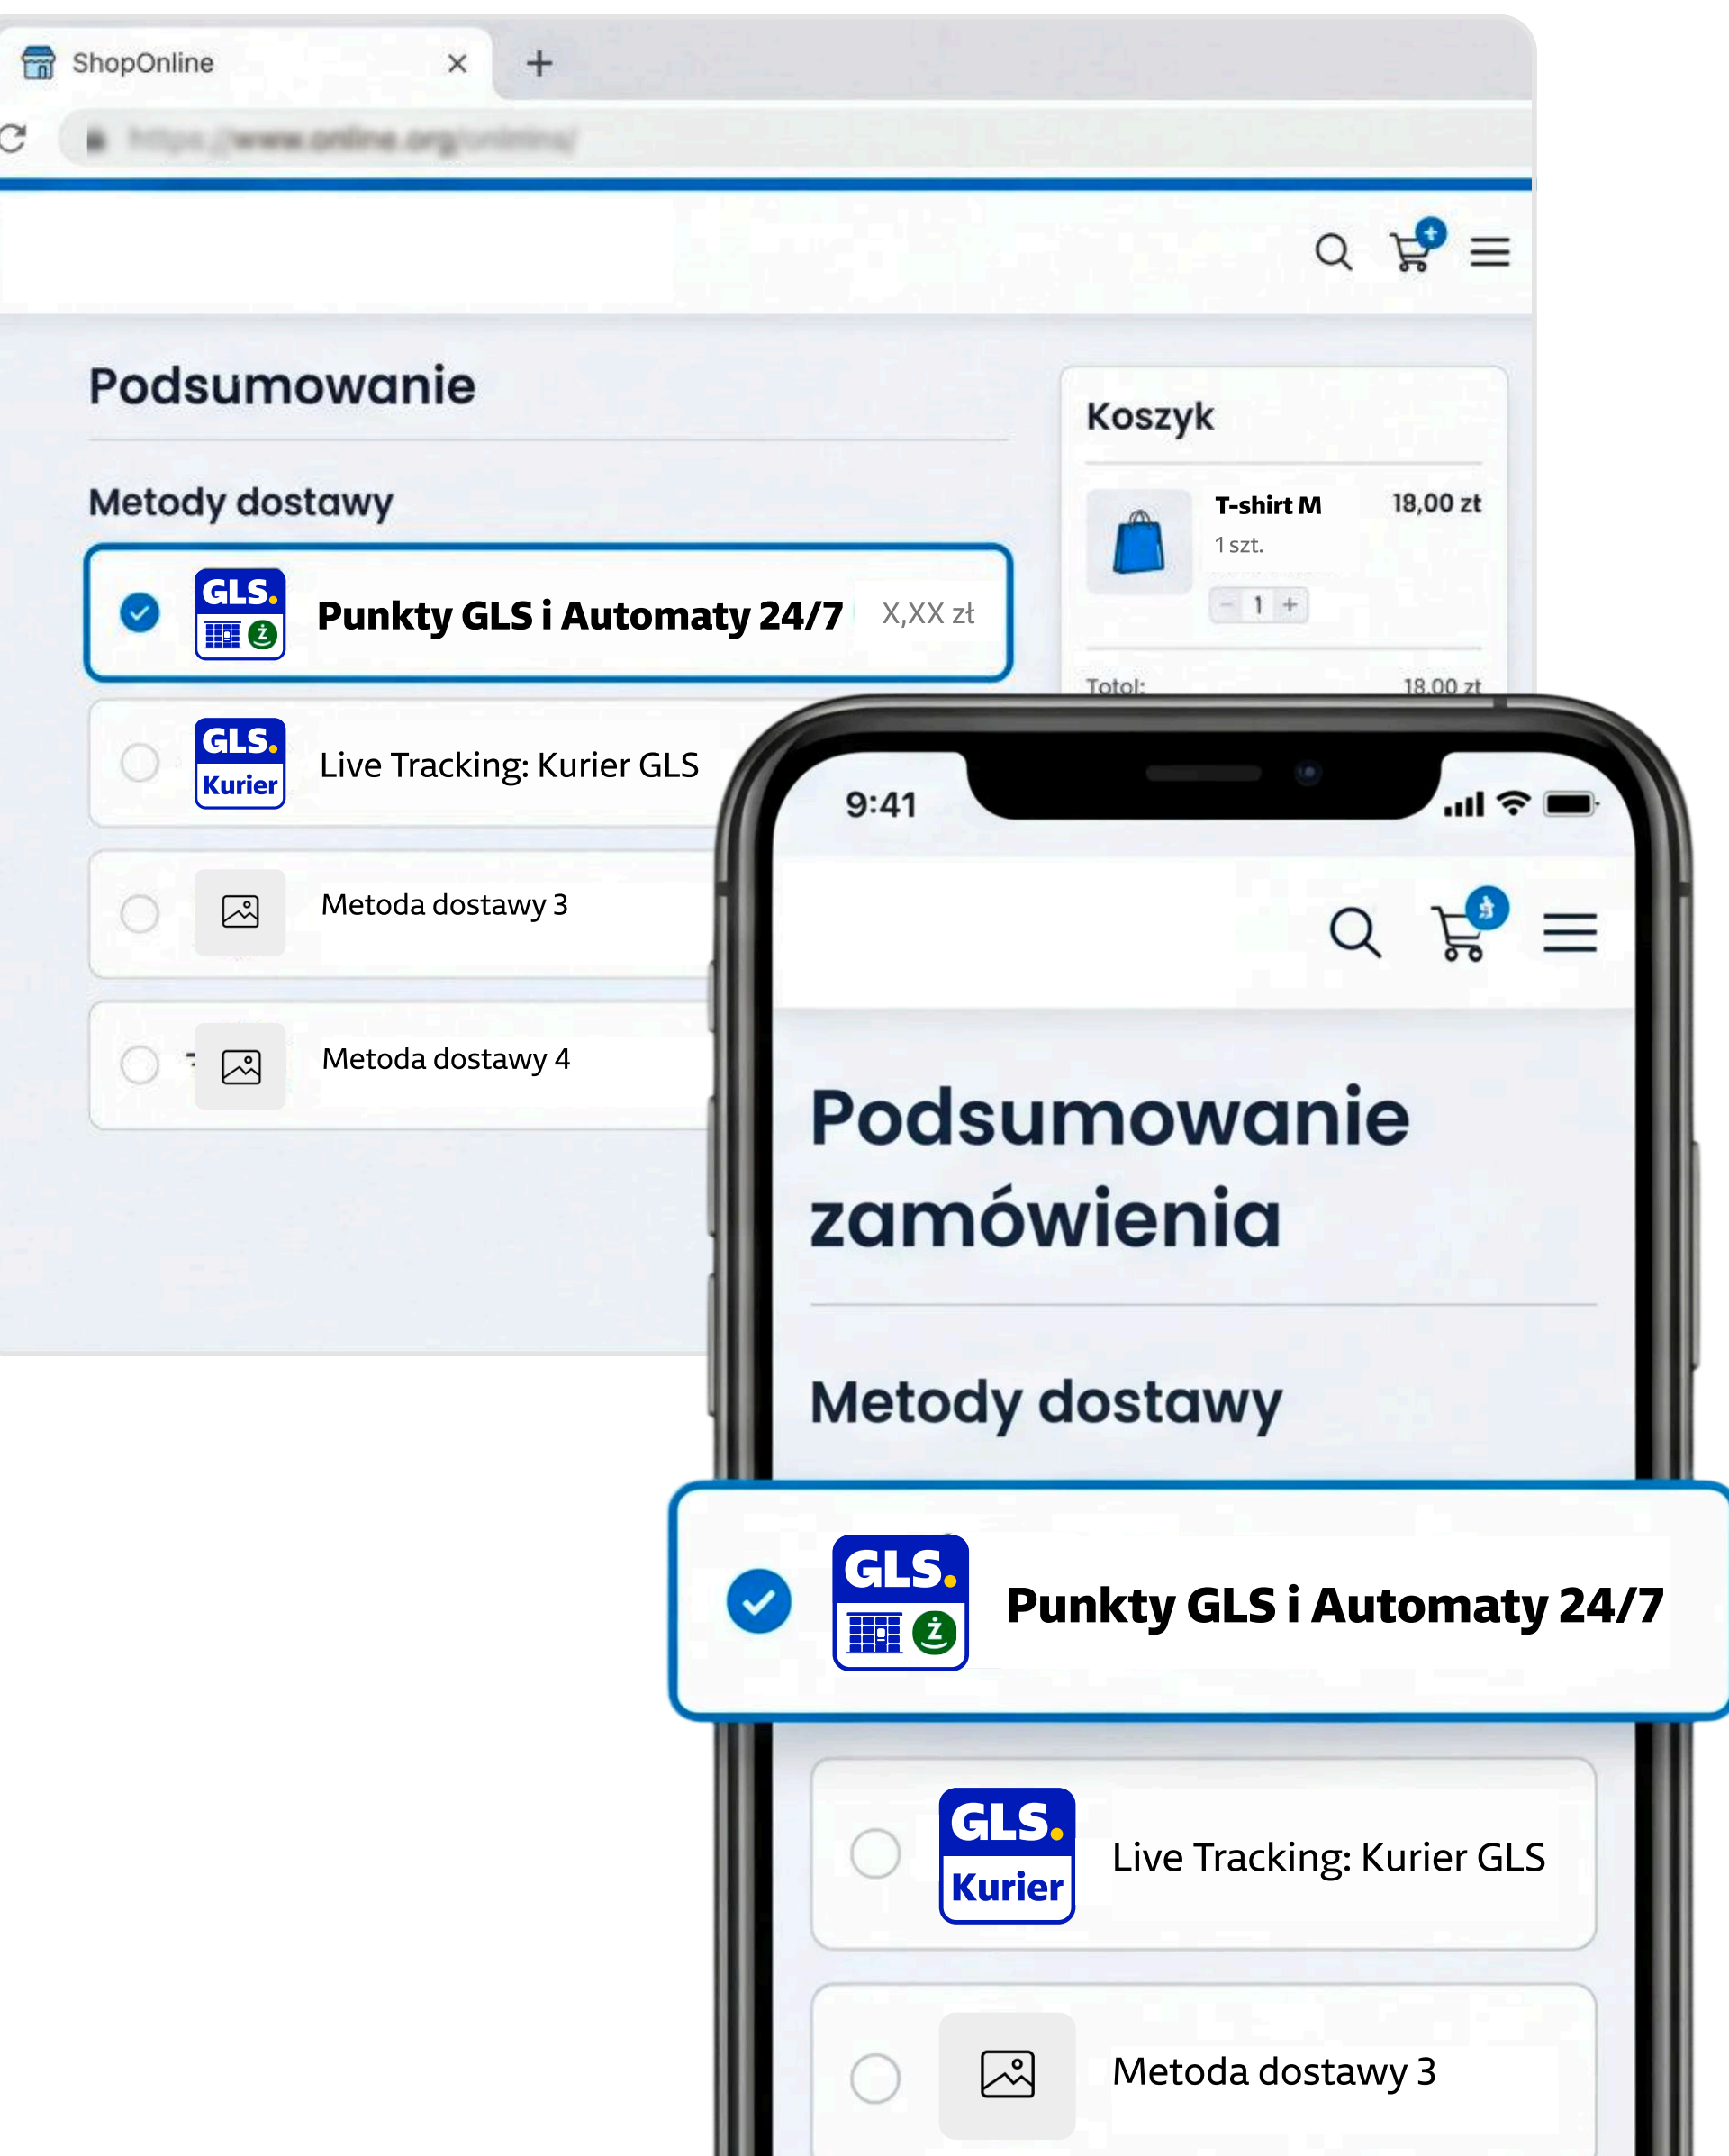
ShopOnline ×
+
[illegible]

Podsumowanie

Metody dostawy

GLS. Punkty GLS i Automaty 24/7 X,XX zł

GLS. Kurier Live Tracking: Kurier GLS

Metoda dostawy 3

Metoda dostawy 4

Koszyk

T-shirt M 18,00 zł
1 szt.
- 1 +

Total: 18,00 zł

9:41

Podsumowanie zamówienia

Metody dostawy

GLS. Punkty GLS i Automaty 24/7

GLS. Kurier Live Tracking: Kurier GLS

Metoda dostawy 3